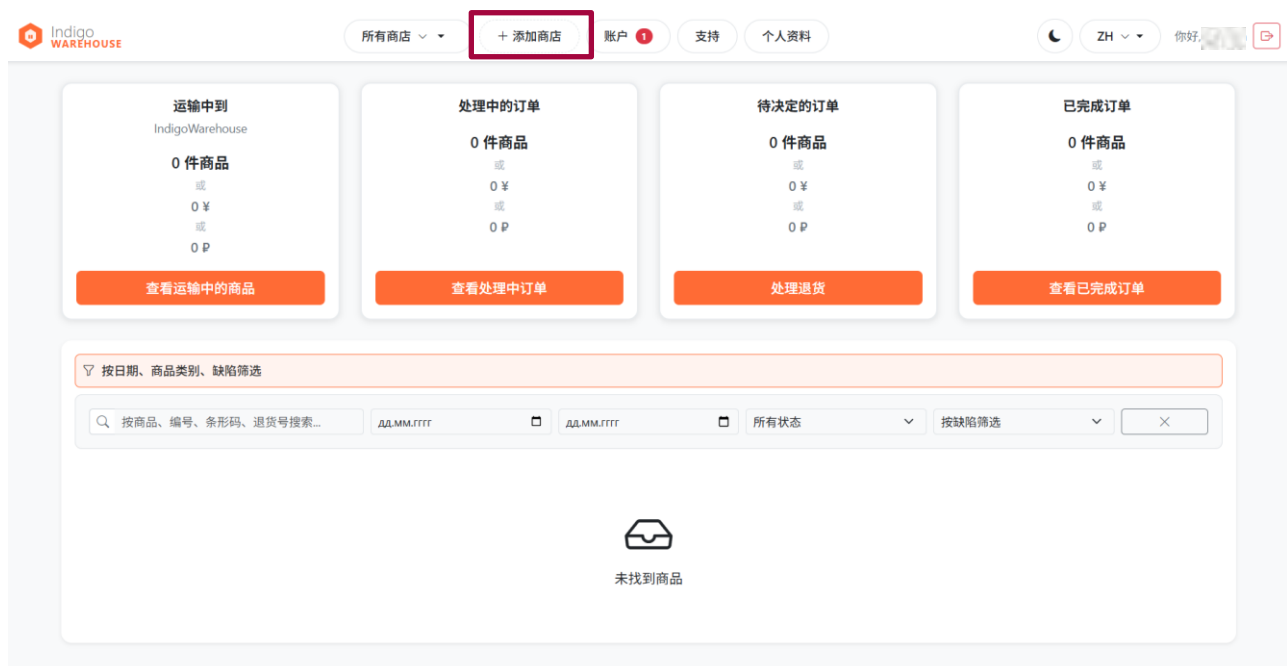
Indigo WAREHOUSE

所有商店

+ 添加商店

账户 1

支持

个人资料

ZH

你好,

运输中到
IndigoWarehouse
0 件商品
或
0 ¥
或
0 ₽
查看运输中的商品

处理中的订单
0 件商品
或
0 ¥
或
0 ₽
查看处理中订单

待决定的订单
0 件商品
或
0 ¥
或
0 ₽
处理退货

已完成订单
0 件商品
或
0 ¥
或
0 ₽
查看已完成订单

按日期、商品类别、缺陷筛选

按商品、编号、条形码、退货号搜索...

дд.мм.гггг

дд.мм.гггг

所有状态

按缺陷筛选

未找到商品